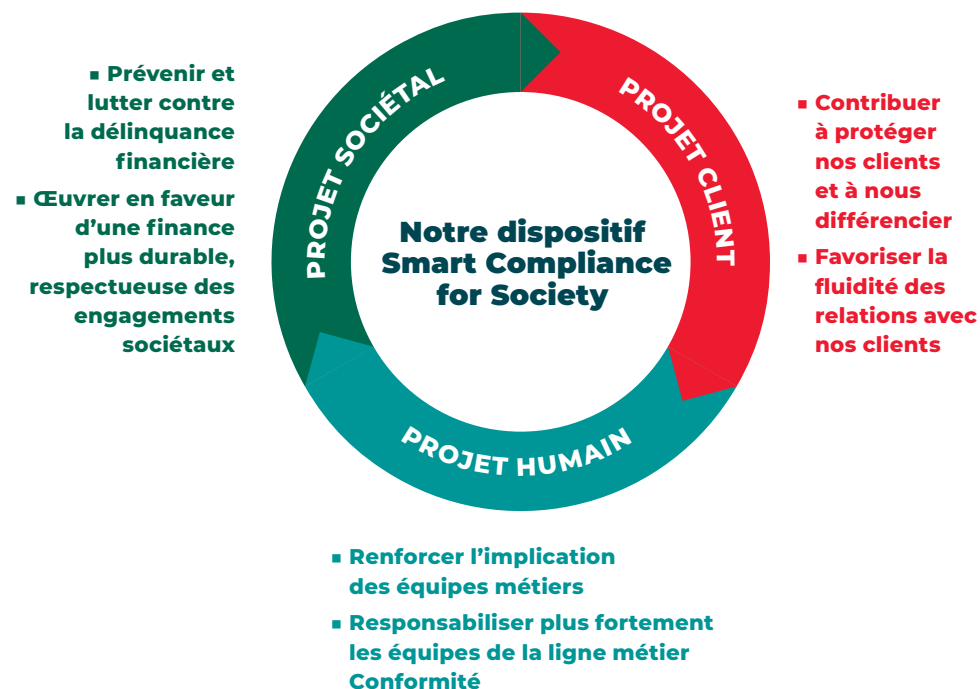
▪ Prévenir et lutter contre la délinquance financière

▪ Œuvrer en faveur d’une finance plus durable, respectueuse des engagements sociétaux

PROJET SOCIÉTAL

PROJET CLIENT

▪ Contribuer à protéger nos clients et à nous différencier

▪ Favoriser la fluidité des relations avec nos clients

Notre dispositif Smart Compliance for Society

PROJET HUMAIN

▪ Renforcer l’implication des équipes métiers

▪ Responsabiliser plus fortement les équipes de la ligne métier Conformité